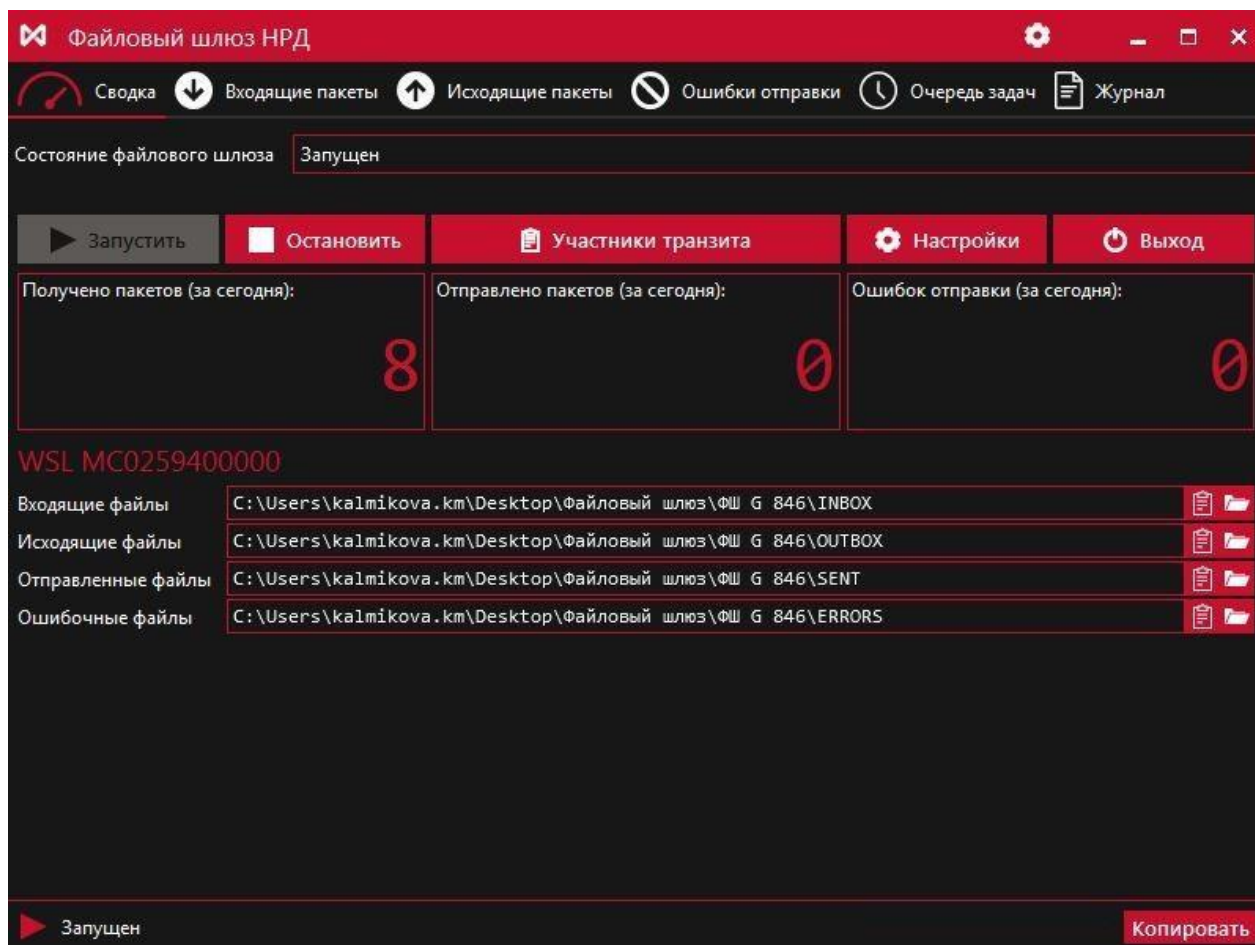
Файловый шлюз НРД

Сводка Входящие пакеты Исходящие пакеты Ошибки отправки Очередь задач Журнал

Состояние файлового шлюза Запущен

Запустить Остановить Участники транзита Настройки Выход

Получено пакетов (за сегодня):
8

Отправлено пакетов (за сегодня):
0

Ошибок отправки (за сегодня):
0

WSL MC0259400000

| | |
|---|---|
| Входящие файлы | C:\Users\kalmikova.km\Desktop\Файловый шлюз\ФШ G 846\INBOX |
| Исходящие файлы | C:\Users\kalmikova.km\Desktop\Файловый шлюз\ФШ G 846\OUTBOX |
| Отправленные файлы | C:\Users\kalmikova.km\Desktop\Файловый шлюз\ФШ G 846\SENT |
| Ошибочные файлы | C:\Users\kalmikova.km\Desktop\Файловый шлюз\ФШ G 846\ERRORS |

Запущен

Копировать